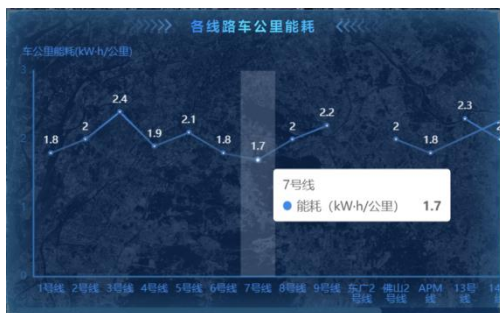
各线路车公里能耗

车公里能耗(kW·h/公里)

1.8 2 2.4 1.9 2.1 1.8 1.7 2 2.2 2 1.8 2.3

7号线

能耗（kW·h/公里） 1.7

1号线 2号线 3号线 4号线 5号线 6号线 7号线 8号线 9号线 东广2号线 佛山2号线 APM线 13号线 14